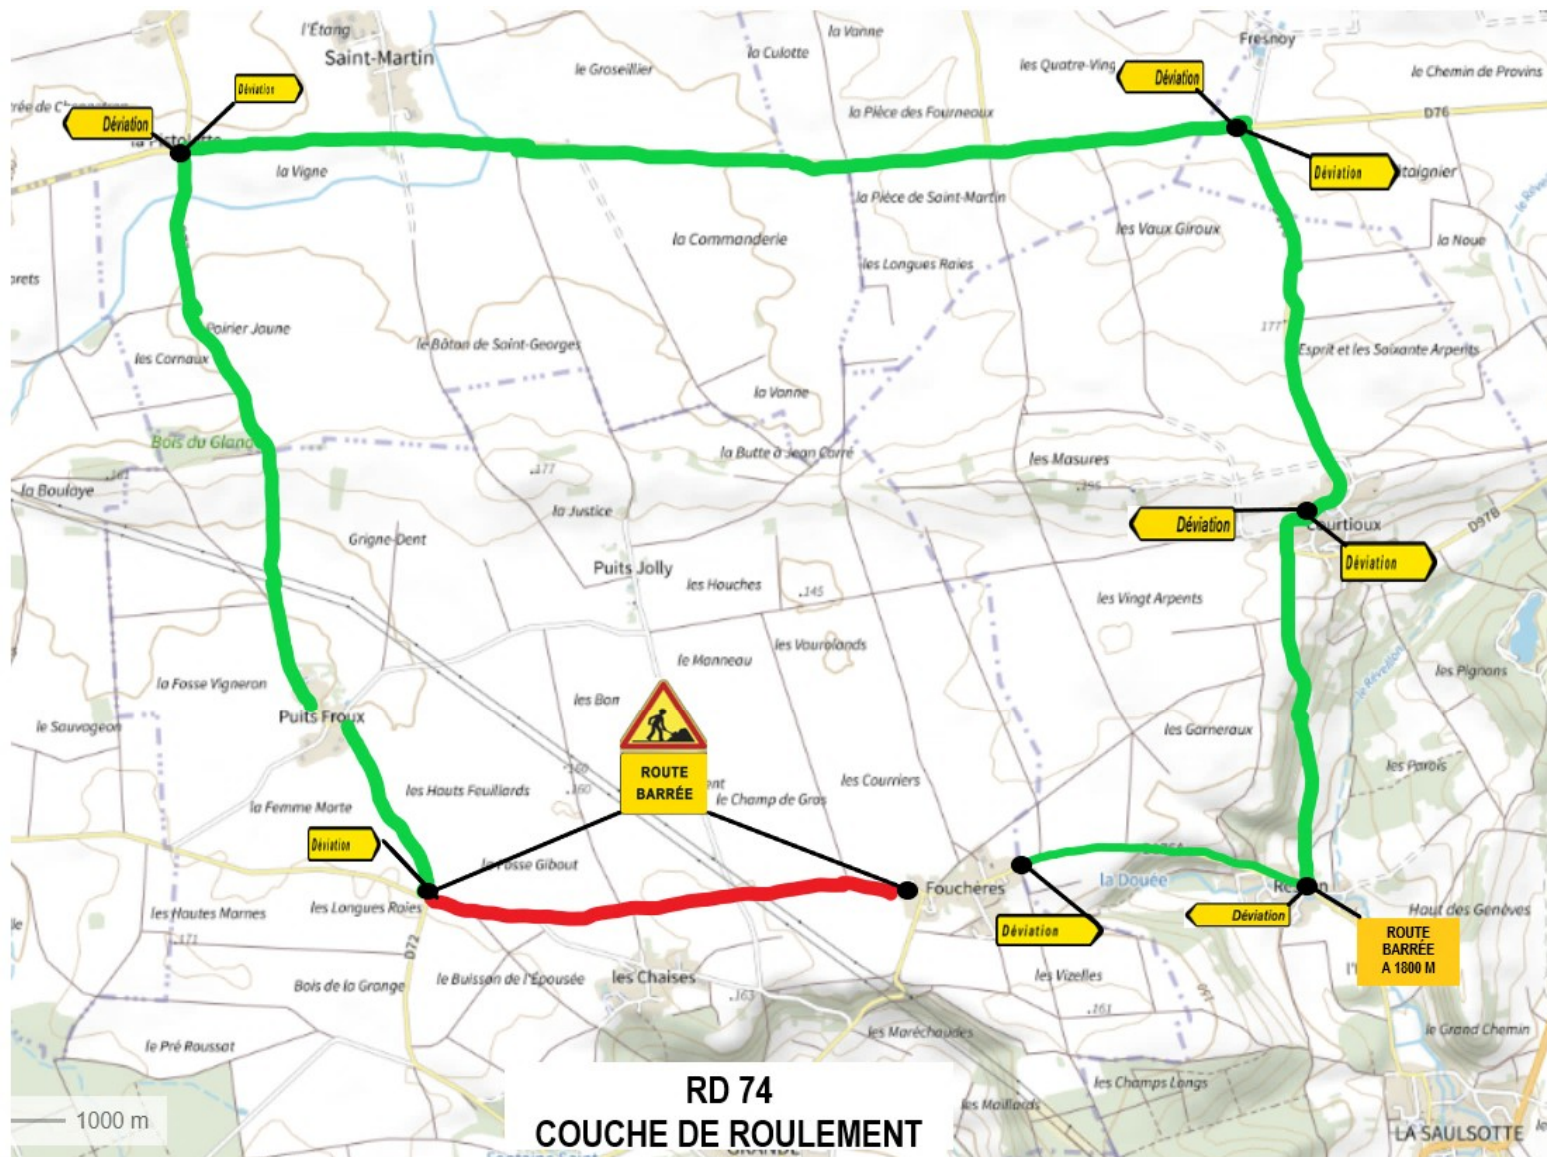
l'Étang
Saint-Martin
le Groseillier
la Culotte
la Vanne
Fresnoy
les Quatre-Ving
Déviation
le Chemin de Provins
Déviation
Déviation
la Pièce des Fourneaux
D76
Déviation
taignier
la Vigne
la Pièce de Saint-Martin
la Commanderie
les Vaux Giroux
la Noue
les Longues Raies
Poirier Jaune
le Bâton de Saint-Georges
les Cornaux
177
Esprit et les Soixante Arpents
la Vanne
Bois du Gland
la Butte à Jean Carré
les Masures
la Boulaye
177
la Justice
Déviation
urtioux
D978
Grigne-Dent
Déviation
Puits Jolly
les Houches
145
les Vingt Arpents
les Vaurolands
le Manneau
la Fosse Vigneron
les Pignons
les Bon
le Sauvageon
Puits Froux
ROUTE BARRÉE
les Garneraux
les Parois
les Hauts Feuillards
le Champ de Gras
les Courriers
la Femme Morte
Déviation
la Fosse Gibout
Foucheres
la Douée
Ro n
Haut des Genèves
les Hautes Marnes
les Longues Raies
Déviation
Déviation
ROUTE BARRÉE A 1800 M
D72
les Vizelles
Bois de la Grange
le Buisson de l'Épousée
les Chaises
163
161
les Maréchaudes
le Grand Chemin
le Pré Roussot
les Champs Longs
les Maillards
1000 m
RD 74
COUCHE DE ROULEMENT
LA SAULSOTTE